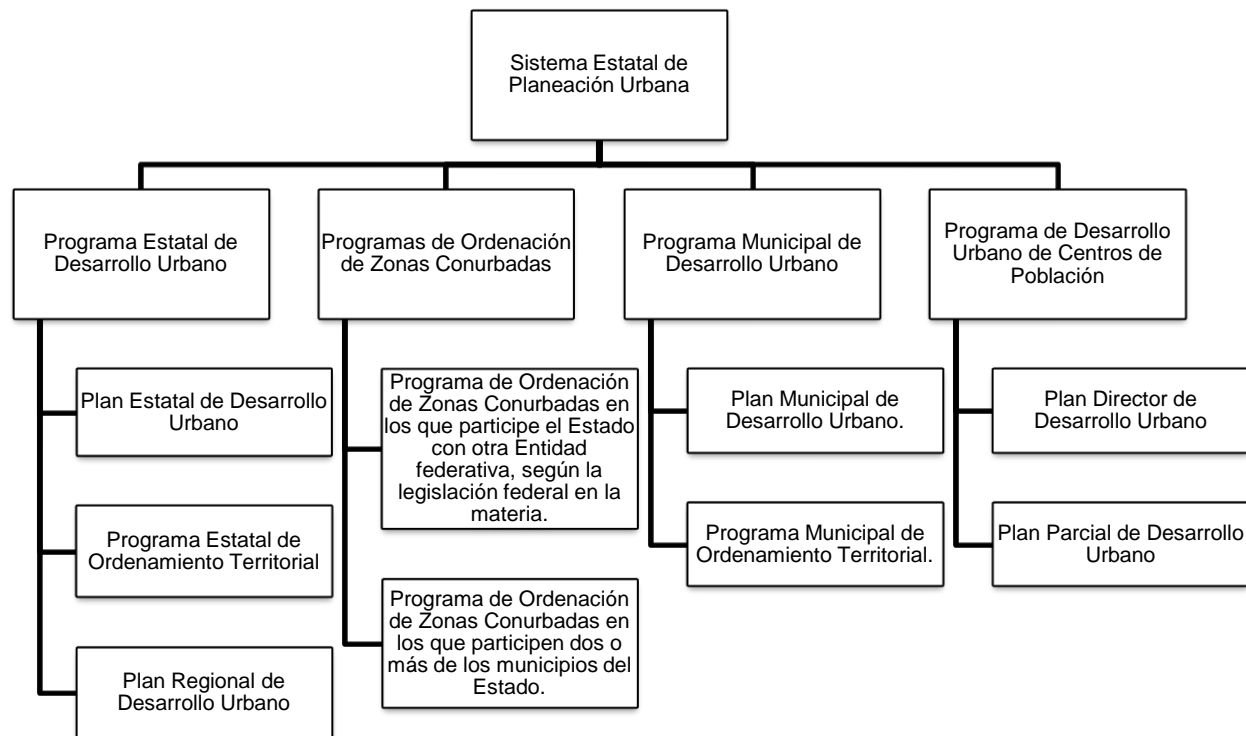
Sistema Estatal de Planeación Urbana

Programa Estatal de Desarrollo Urbano

Plan Estatal de Desarrollo Urbano

Programa Estatal de Ordenamiento Territorial

Plan Regional de Desarrollo Urbano

Programas de Ordenación de Zonas Conurbadas

Programa de Ordenación de Zonas Conurbadas en los que participe el Estado con otra Entidad federativa, según la legislación federal en la materia.

Programa de Ordenación de Zonas Conurbadas en los que participen dos o más de los municipios del Estado.

Programa Municipal de Desarrollo Urbano

Plan Municipal de Desarrollo Urbano.

Programa Municipal de Ordenamiento Territorial.

Programa de Desarrollo Urbano de Centros de Población

Plan Director de Desarrollo Urbano

Plan Parcial de Desarrollo Urbano